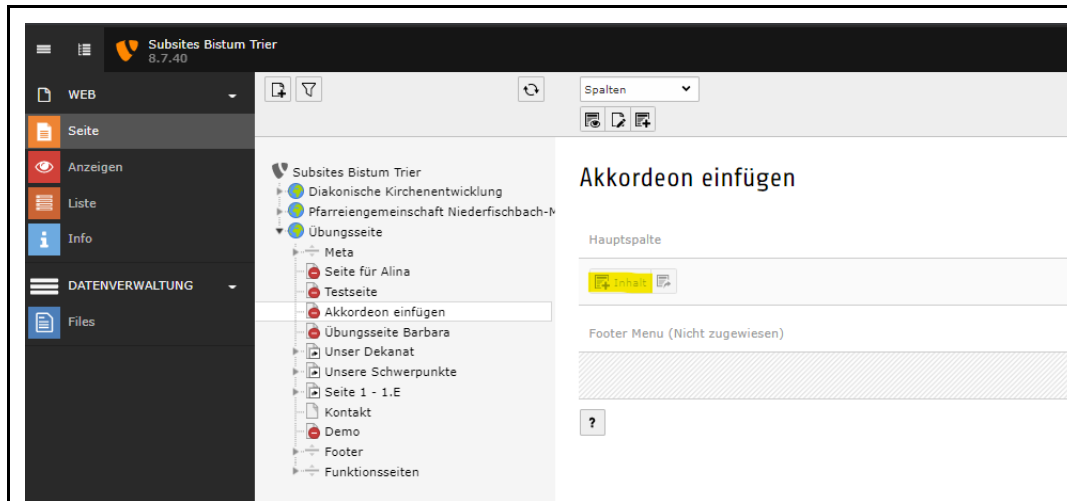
Subsites Bistum Trier
8.7.40

WEB
Seite
Anzeigen
Liste
Info
DATENVERWALTUNG
Files

Subsites Bistum Trier
Diakonische Kirchenentwicklung
Pfarreiengemeinschaft Niederfischbach-M
Übungsseite
Meta
Seite für Alina
Testseite
Akkordeon einfügen
Übungsseite Barbara
Unser Dekanat
Unsere Schwerpunkte
Seite 1 - 1.E
Kontakt
Demo
Footer
Funktionsseiten

Spalten

Akkordeon einfügen

Hauptspalte

Inhalt

Footer Menu (Nicht zugewiesen)

?